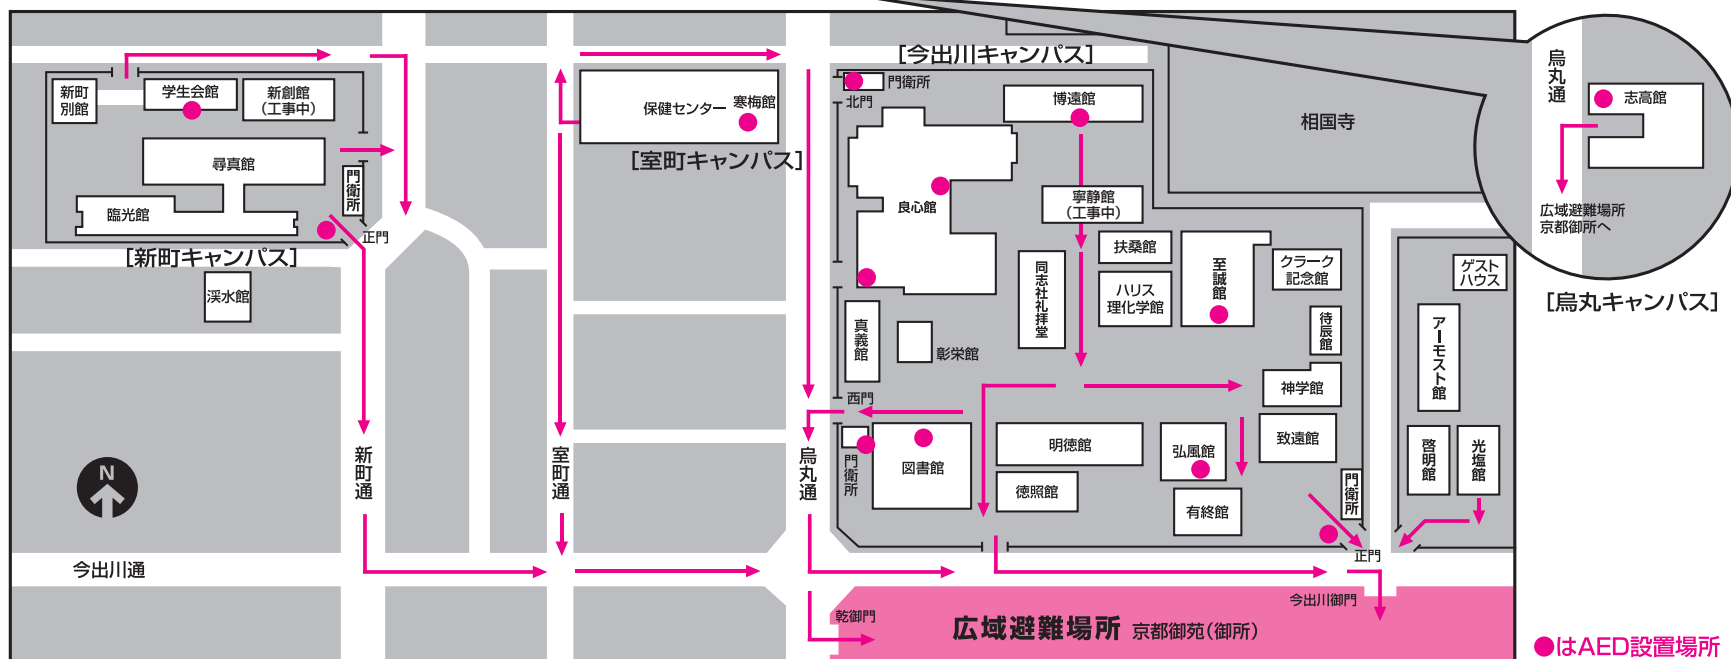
[今出川キャンパス]
門衛所
北門
博遠館
相国寺
良心館
寧静館
(工事中)
扶桑館
ハリス
理化学館
至誠館
クラーク
記念館
同志社礼拝堂
待辰館
真義館
彰栄館
神学館
西門
図書館
門衛所
明徳館
徳照館
弘風館
有終館
致遠館
門衛所
正門
今出川御門
乾御門
広域避難場所 京都御苑(御所)

新町別館
学生会館
新創館
(工事中)
尋真館
臨光館
門衛所
正門
[新町キャンパス]
渓水館

保健センター
寒梅館
[室町キャンパス]

新町通
室町通
烏丸通
今出川通

烏丸通
志高館
広域避難場所
京都御所へ
ゲスト
ハウス
アーモスト館
啓明館
光塩館
[烏丸キャンパス]

●はAED設置場所